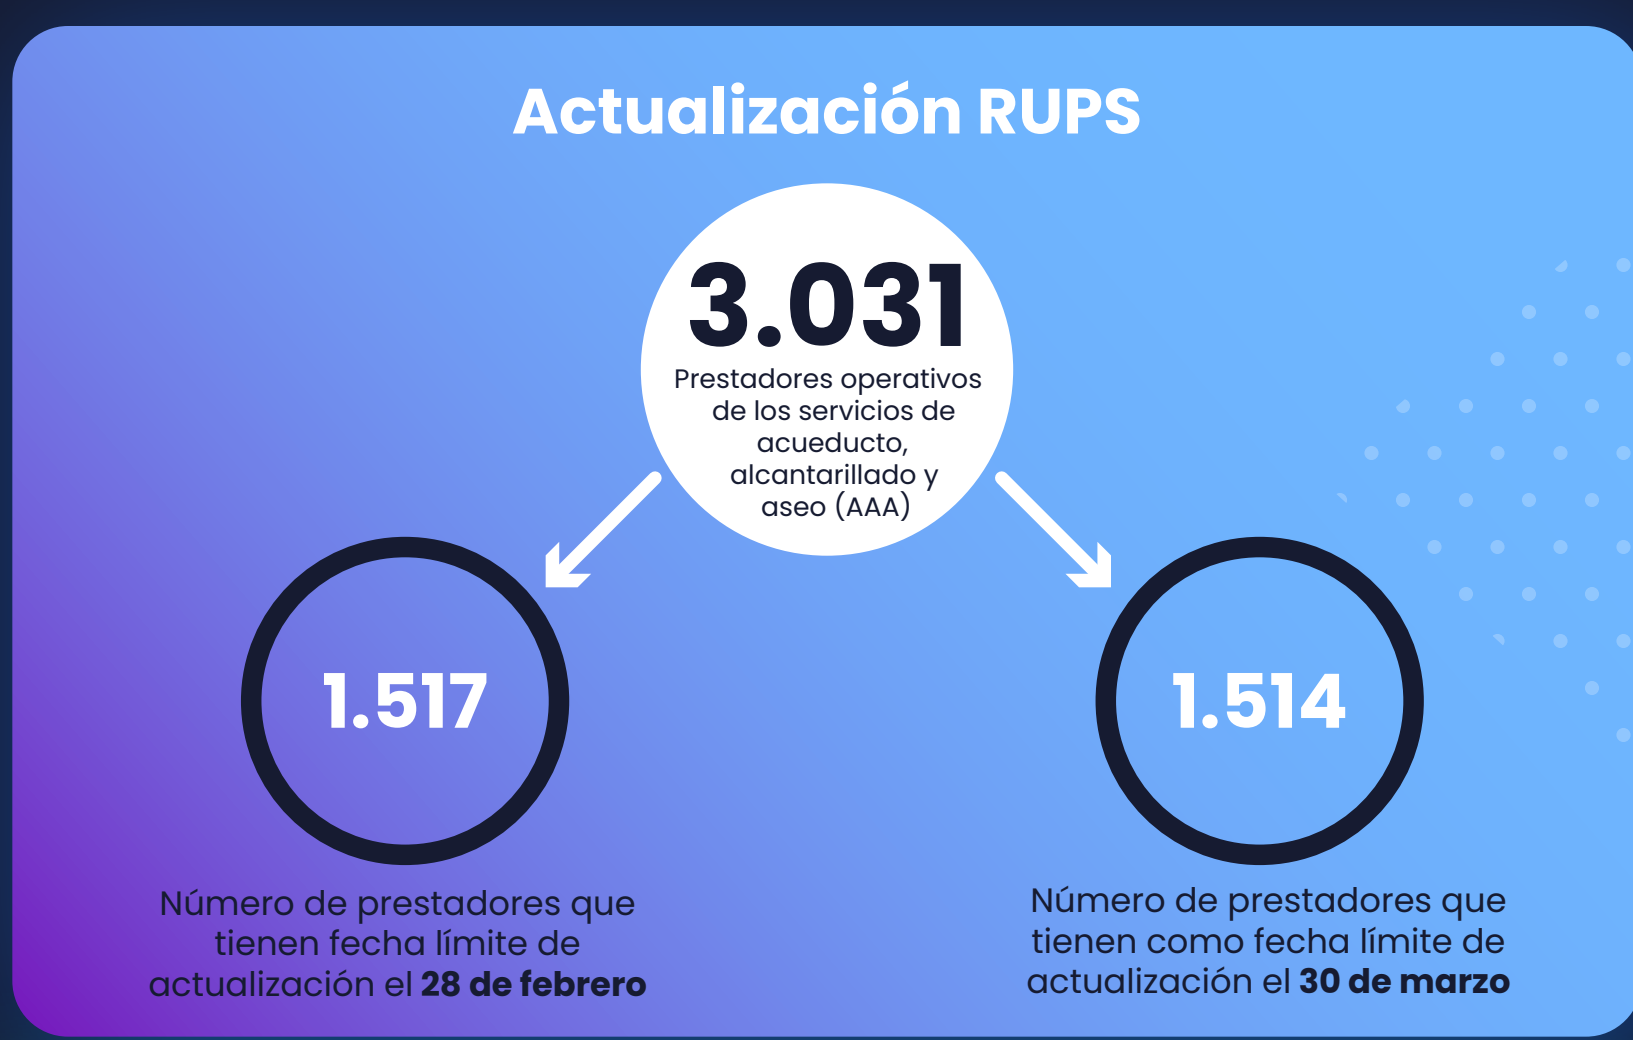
Actualización RUPS

3.031
Prestadores operativos de los servicios de acueducto, alcantarillado y aseo (AAA)

1.517

Número de prestadores que tienen fecha límite de actualización el **28 de febrero**

1.514

Número de prestadores que tienen como fecha límite de actualización el **30 de marzo**